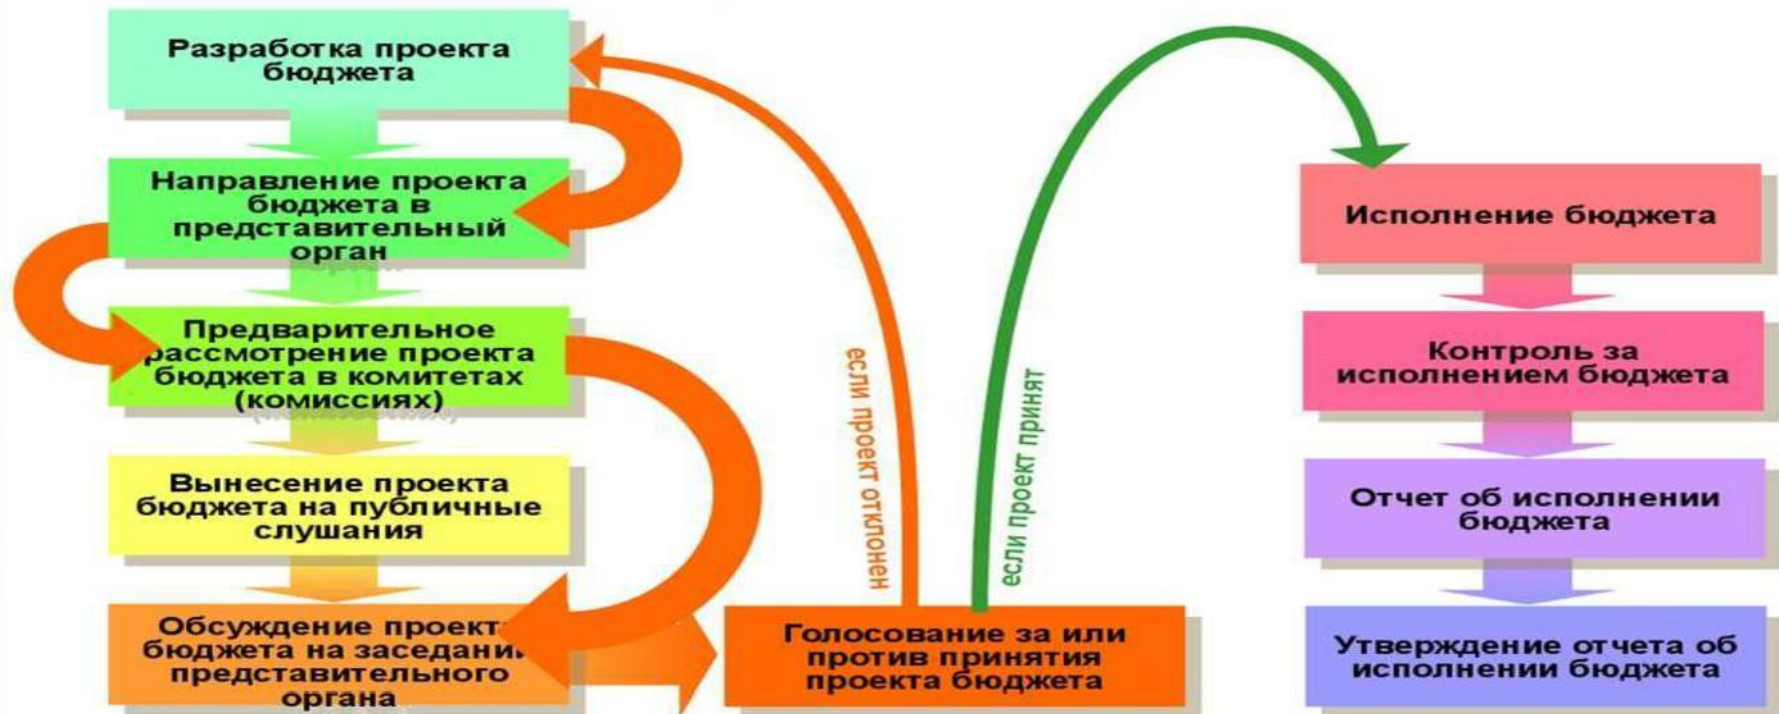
Разработка проекта бюджета

Направление проекта бюджета в представительный орган

Предварительное рассмотрение проекта бюджета в комитетах (комиссиях)

Вынесение проекта бюджета на публичные слушания

Обсуждение проекта бюджета на заседании представительного органа

Голосование за или против принятия проекта бюджета

если проект отклонен

если проект принят

Исполнение бюджета

Контроль за исполнением бюджета

Отчет об исполнении бюджета

Утверждение отчета об исполнении бюджета